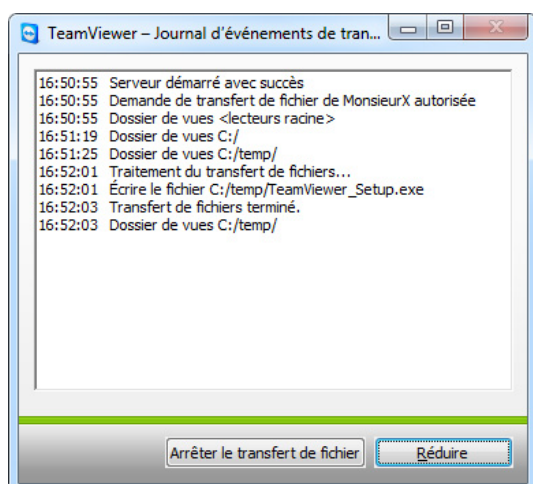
TeamViewer – Journal d'événements de tran...

16:50:55 Serveur démarré avec succès
16:50:55 Demande de transfert de fichier de MonsieurX autorisée
16:50:55 Dossier de vues <lecteurs racine>
16:51:19 Dossier de vues C:/
16:51:25 Dossier de vues C:/temp/
16:52:01 Traitement du transfert de fichiers...
16:52:01 Écrire le fichier C:/temp/TeamViewer_Setup.exe
16:52:03 Transfert de fichiers terminé.
16:52:03 Dossier de vues C:/temp/

Arrêter le transfert de fichier
Réduire